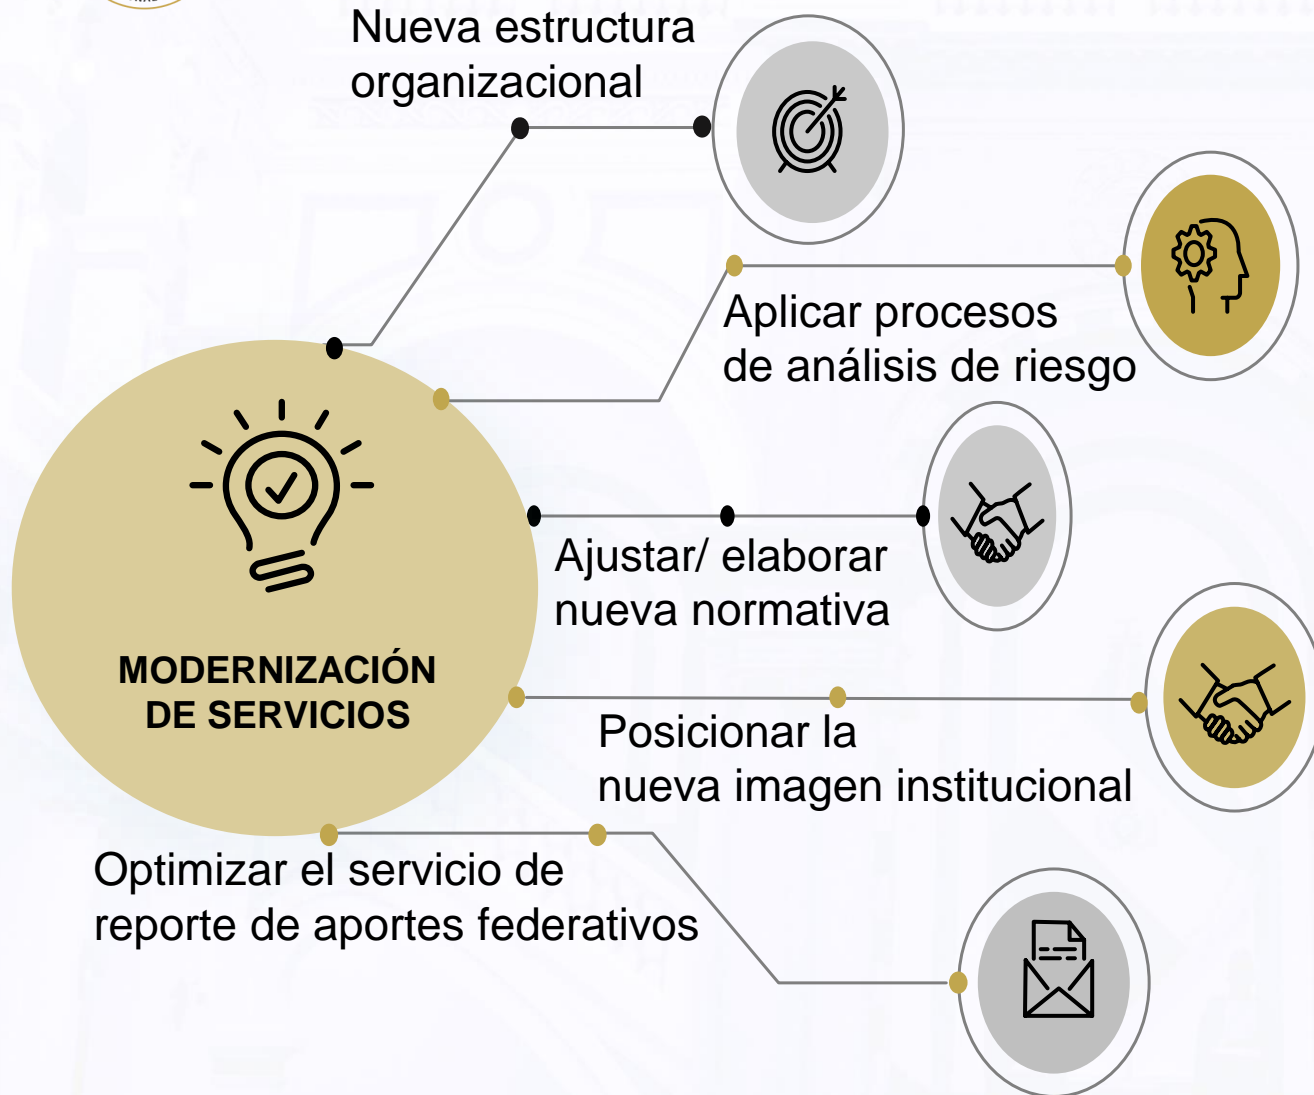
Nueva estructura organizacional

Aplicar procesos de análisis de riesgo

Ajustar/ elaborar nueva normativa

MODERNIZACIÓN DE SERVICIOS

Posicionar la nueva imagen institucional

Optimizar el servicio de reporte de aportes federativos